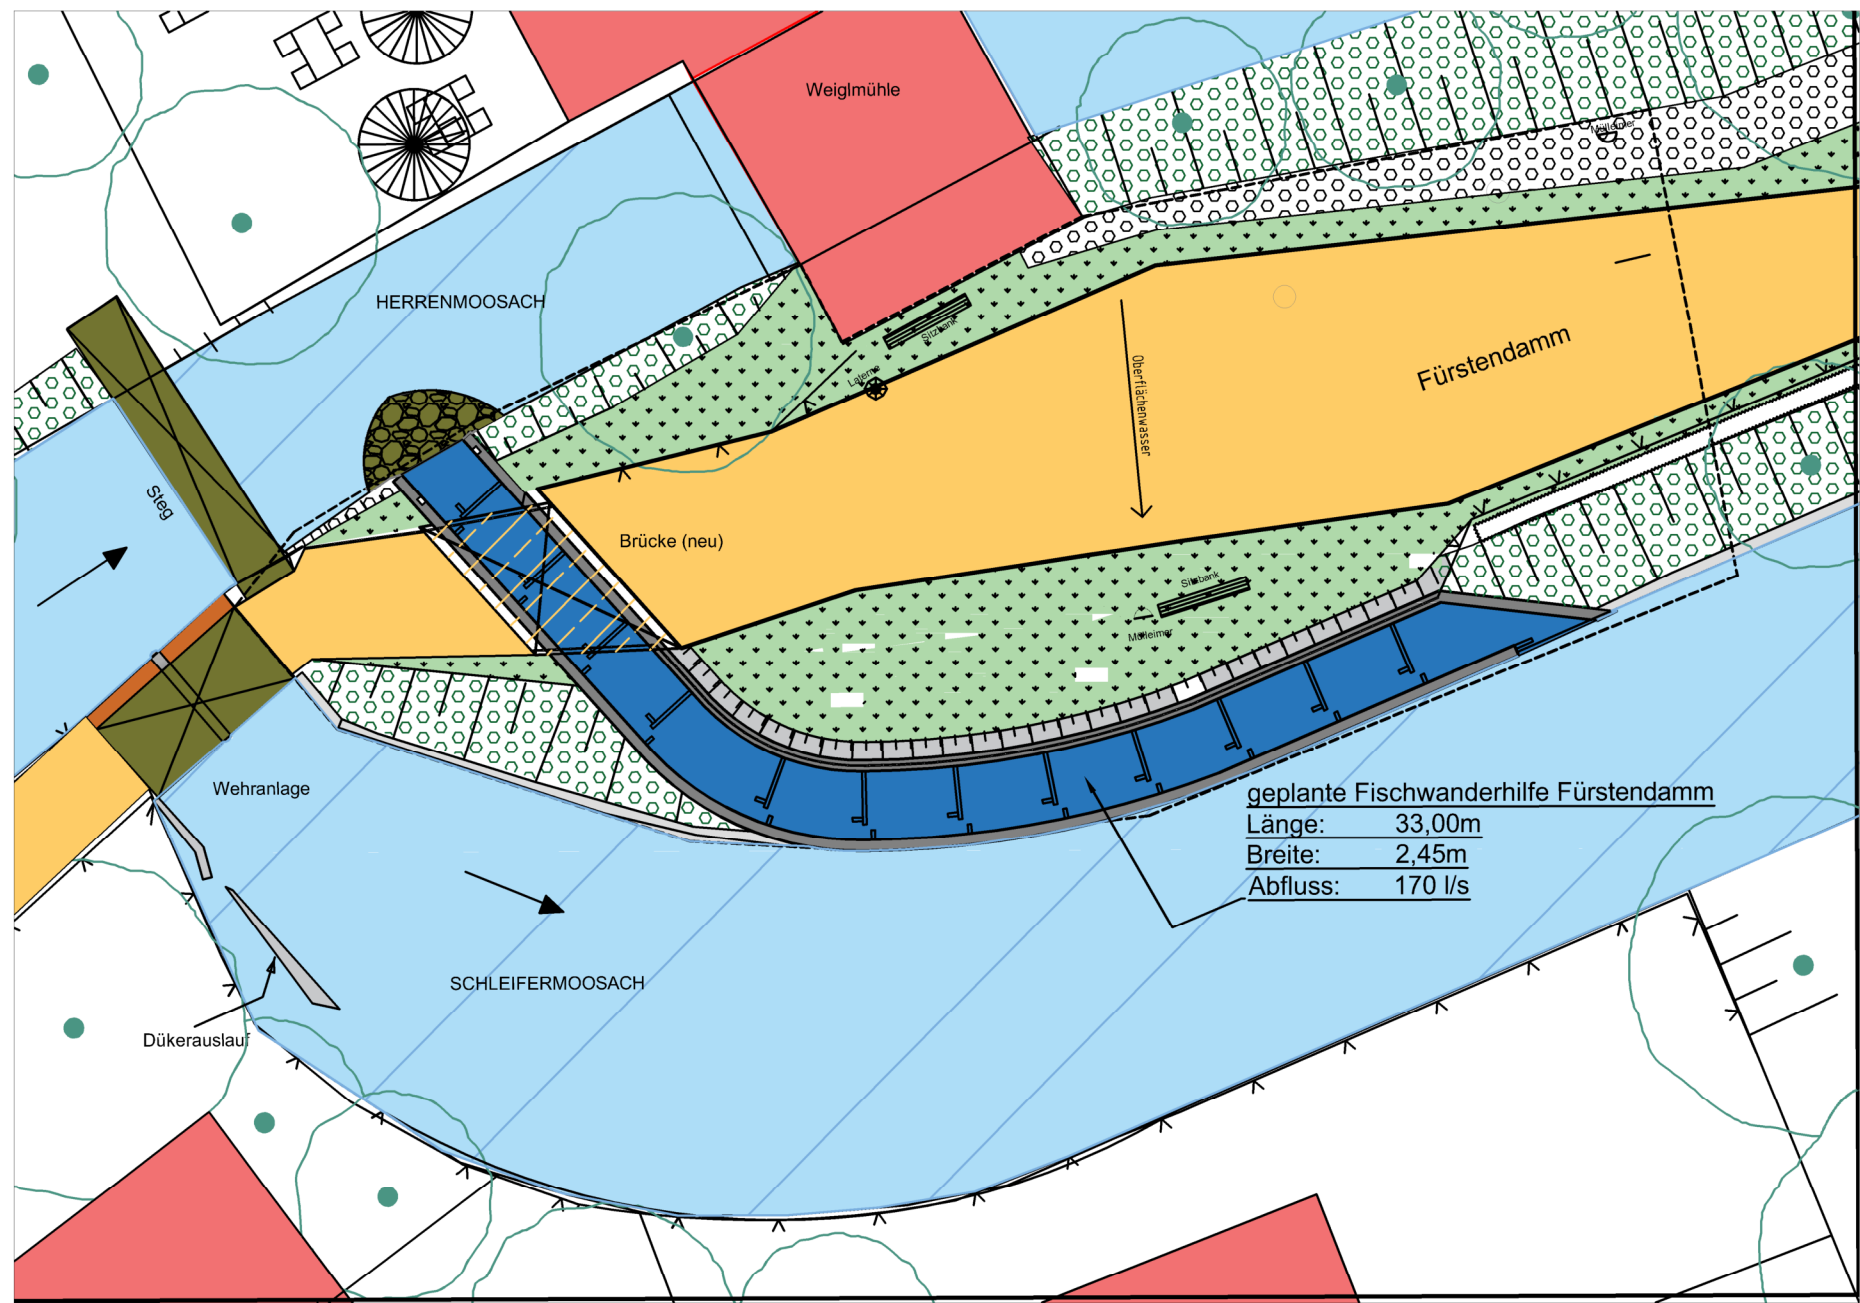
Weiglmühle

Mülleimer

HERRENMOOSACH

Sitzbank

Laterne

Oberflächenwasser

Fürstendamm

Steg

Brücke (neu)

Sitzbank

Mülleimer

Wehranlage

geplante Fischwanderhilfe Fürstendamm
Länge: 33,00m
Breite: 2,45m
Abfluss: 170 l/s

SCHLEIFERMOOSACH

Dükerauslauf